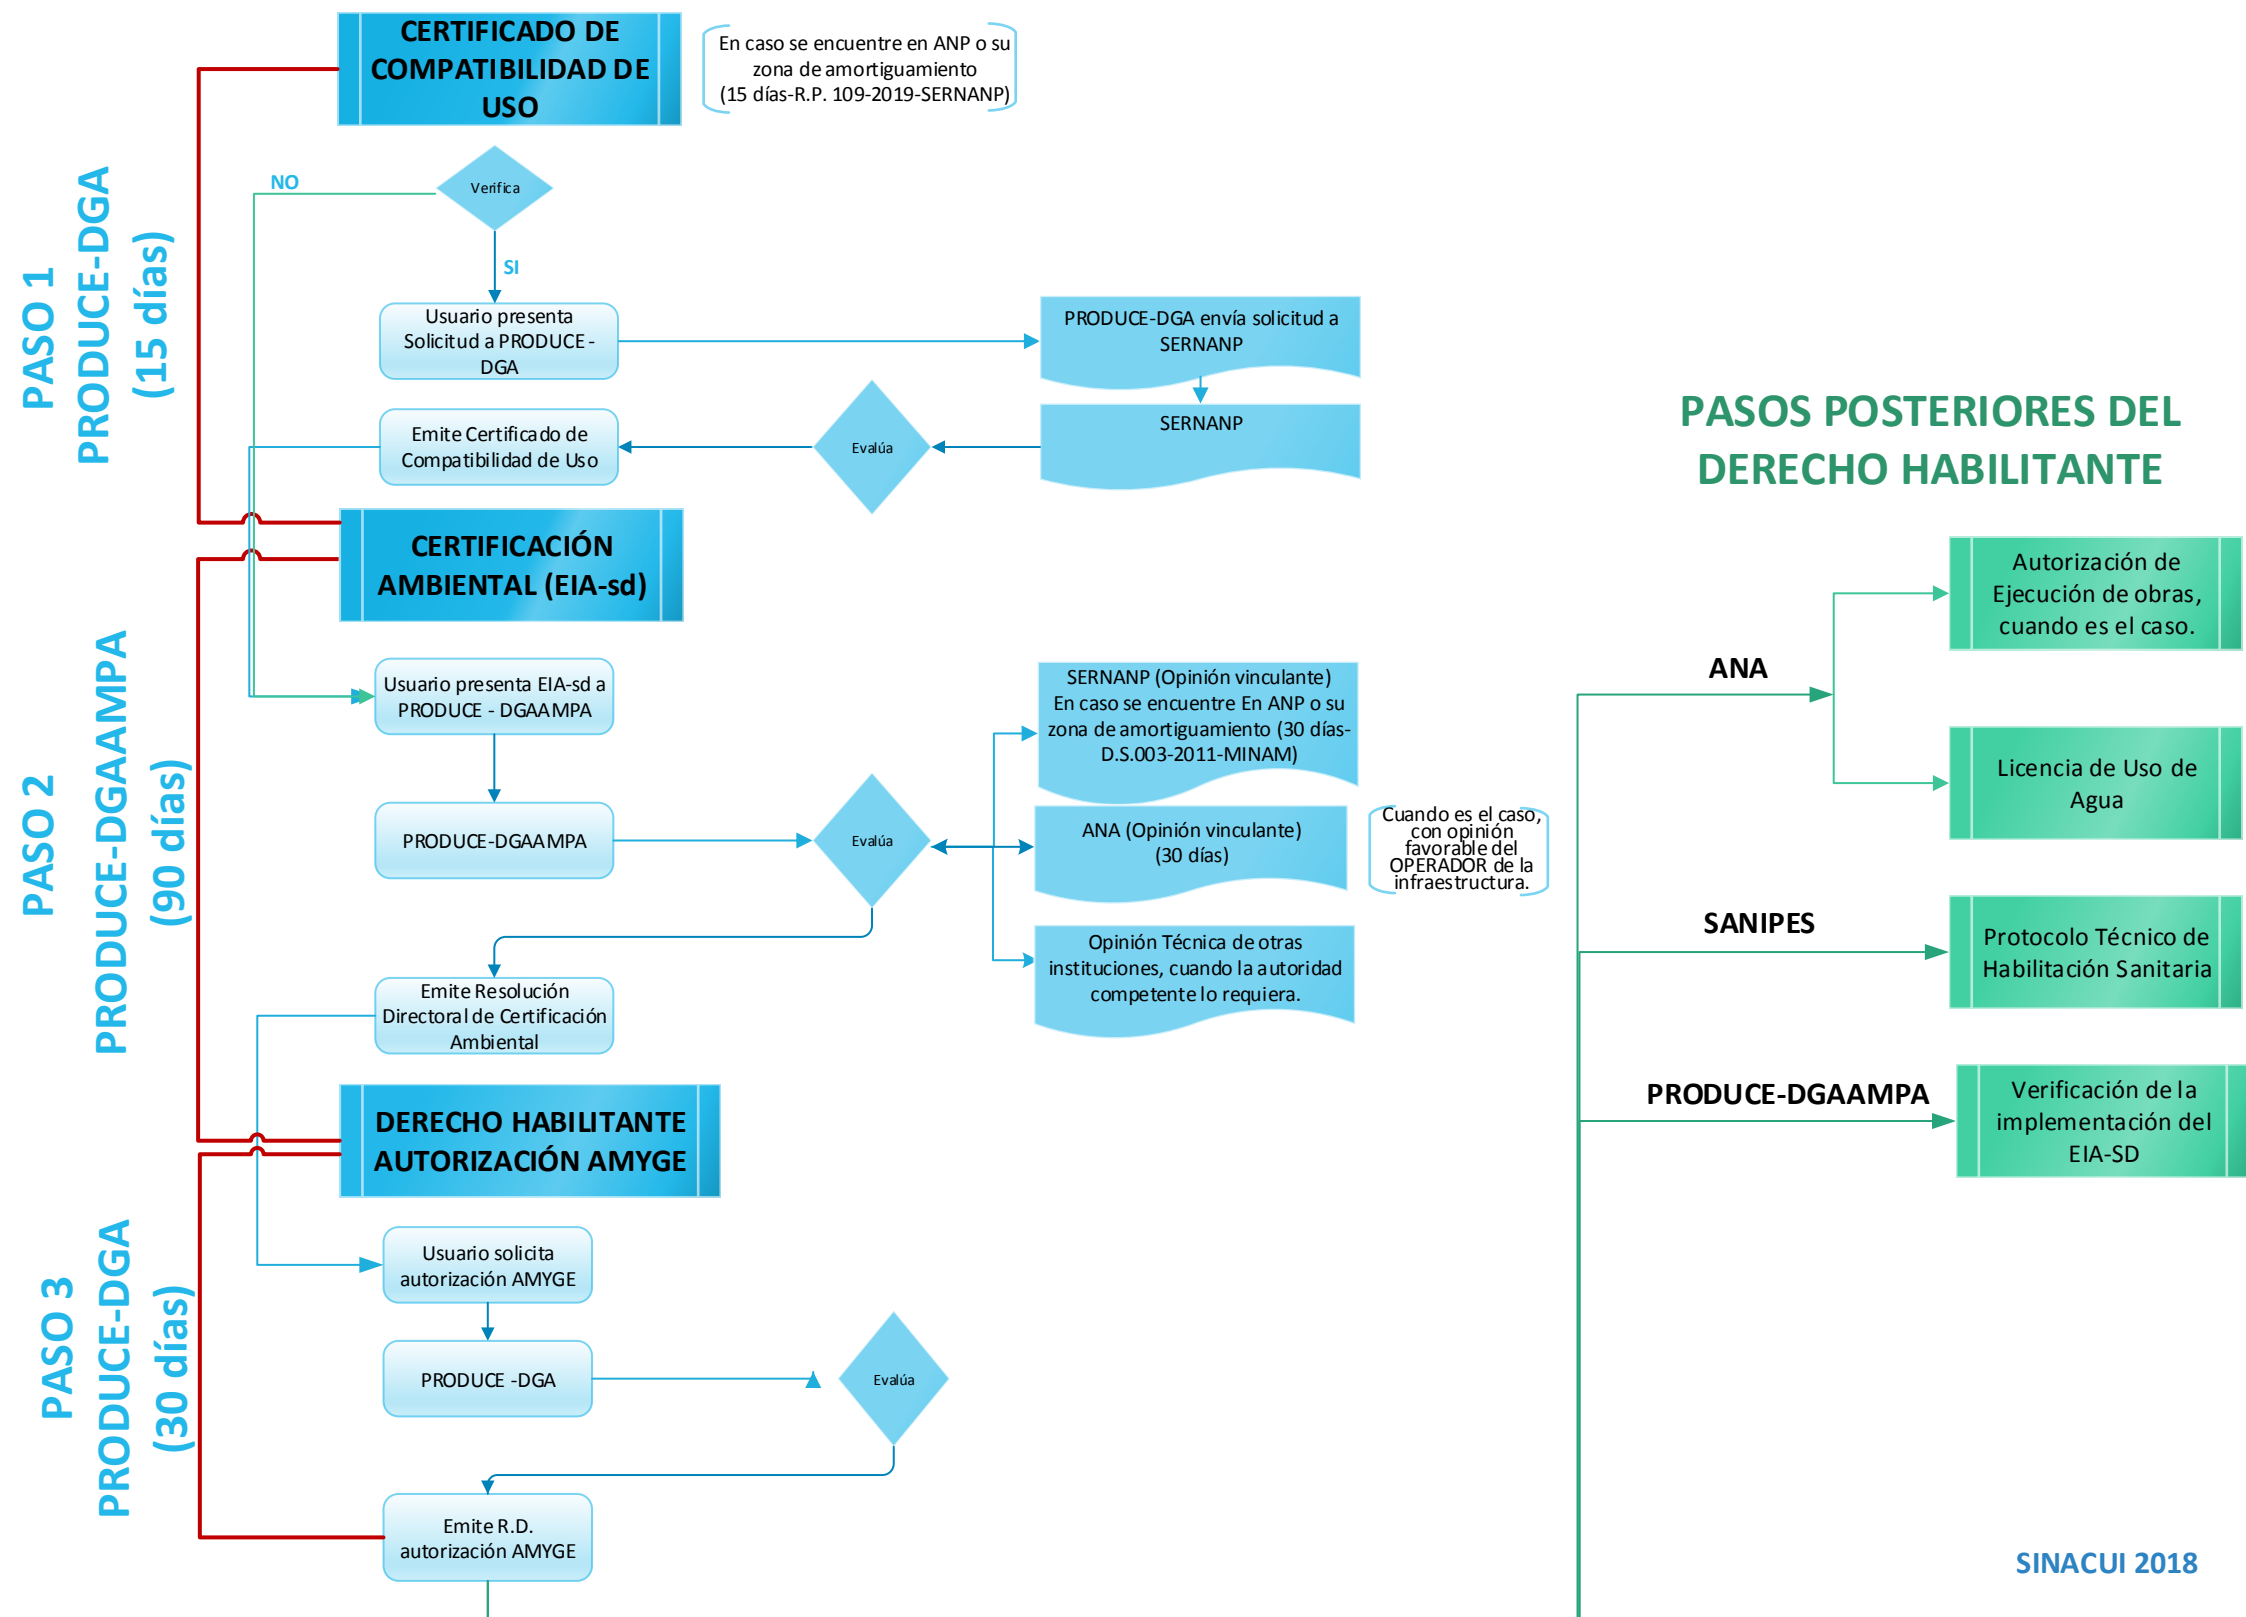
PASO 1
PRODUCE-DGA
(15 días)

CERTIFICADO DE COMPATIBILIDAD DE USO

En caso se encuentre en ANP o su zona de amortiguamiento (15 días-R.P. 109-2019-SERNANP)

NO

Verifica

SI

Usuario presenta Solicitud a PRODUCE - DGA

PRODUCE-DGA envía solicitud a SERNANP

SERNANP

Emite Certificado de Compatibilidad de Uso

Evalúa

PASOS POSTERIORES DEL DERECHO HABILITANTE

PASO 2
PRODUCE-DGAAMPA
(90 días)

CERTIFICACIÓN AMBIENTAL (EIA-sd)

Usuario presenta EIA-sd a PRODUCE - DGAAMPA

SERNANP (Opinión vinculante) En caso se encuentre En ANP o su zona de amortiguamiento (30 días-D.S.003-2011-MINAM)

PRODUCE-DGAAMPA

Evalúa

ANA (Opinión vinculante) (30 días)

Cuando es el caso, con opinión favorable del OPERADOR de la infraestructura.

Opinión Técnica de otras instituciones, cuando la autoridad competente lo requiera.

Emite Resolución Directoral de Certificación Ambiental

ANA

Autorización de Ejecución de obras, cuando es el caso.

Licencia de Uso de Agua

SANIPES

Protocolo Técnico de Habilitación Sanitaria

PRODUCE-DGAAMPA

Verificación de la implementación del EIA-SD

PASO 3
PRODUCE-DGA
(30 días)

DERECHO HABILITANTE AUTORIZACIÓN AMYGE

Usuario solicita autorización AMYGE

PRODUCE -DGA

Evalúa

Emite R.D. autorización AMYGE

SINACUI 2018